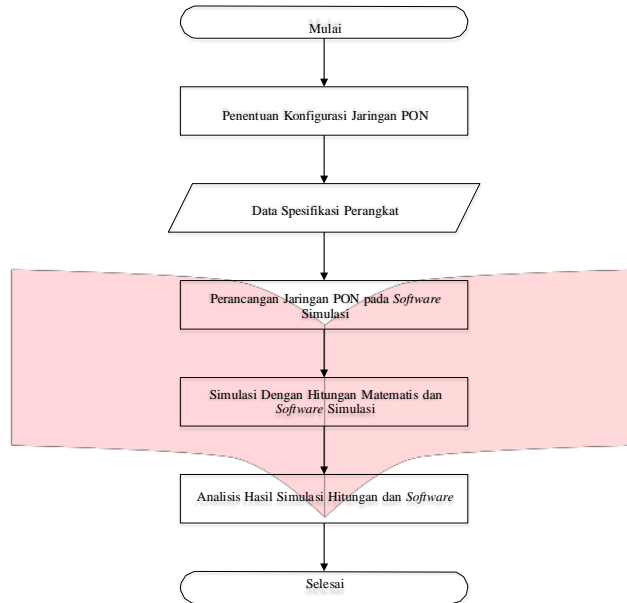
Mulai

Penentuan Konfigurasi Jaringan PON

Data Spesifikasi Perangkat

Perancangan Jaringan PON pada *Software* Simulasi

Simulasi Dengan Hitungan Matematis dan *Software* Simulasi

Analisis Hasil Simulasi Hitungan dan *Software*

Selesai